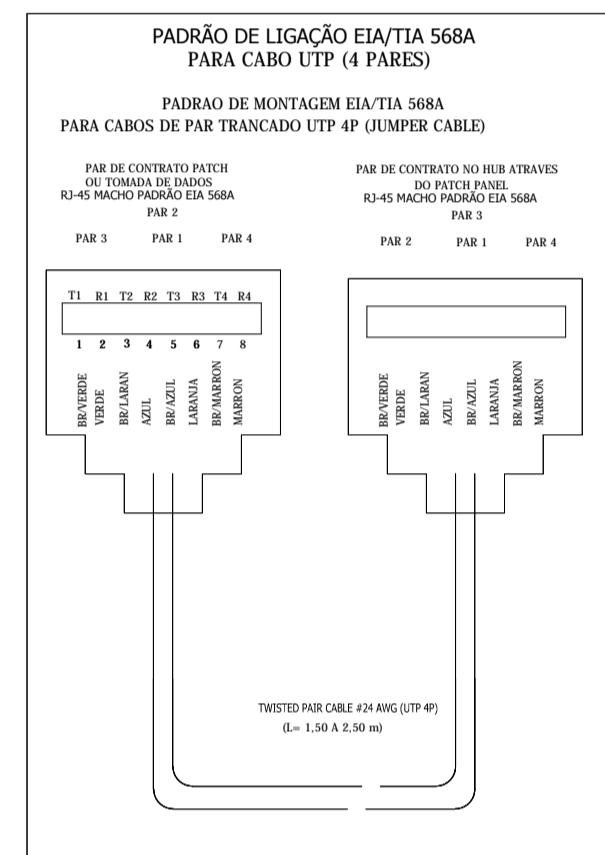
PADRÃO DE LIGAÇÃO EIA/TIA 568A
PARA CABO UTP (4 PARES)

PADRAO DE MONTAGEM EIA/TIA 568A
PARA CABOS DE PAR TRANCADO UTP 4P (JUMPER CABLE)

PAR DE CONTRATO PATCH
OU TOMADA DE DADOS
RJ-45 MACHO PADRÃO EIA 568A
PAR 2

PAR 3 PAR 1 PAR 4

T1 R1 T2 R2 T3 R3 T4 R4

1 2 3 4 5 6 7 8

BR/VERDE VERDE BR/LARAN AZUL BR/AZUL LARANJA BR/MARRON MARRON

PAR DE CONTRATO NO HUB ATRAVES
DO PATCH PANEL
RJ-45 MACHO PADRÃO EIA 568A
PAR 3

PAR 2 PAR 1 PAR 4

BR/VERDE VERDE BR/LARAN AZUL BR/AZUL LARANJA BR/MARRON MARRON

TWISTED PAIR CABLE #24 AWG (UTP 4P)
(L= 1,50 A 2,50 m)